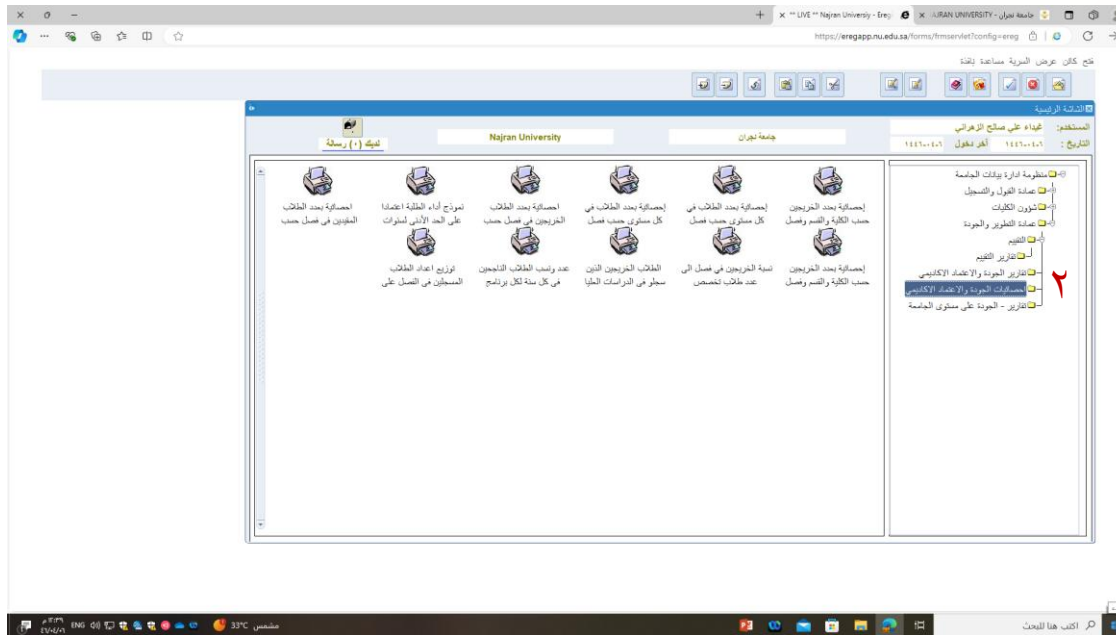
جامعة نجران - Ereg × NAJRAN UNIVERSITY -
** LIVE ** Najran Universiy - Ereg ×
https://eregapp.nu.edu.sa/forms/frmservlet?config=ereg

ملف كائن عرض السرية مساعدة نافذة

الشاشة الرئيسية

المستخدم: غيداء علي صالح الزهراني
التاريخ : ١٤٤٦/٠٤/٠٦ آخر دخول ١٤٤٦/٠٤/٠٦

جامعة نجران
Najran University
لديك (٠) رسالة

منظومة ادارة بيانات الجامعة
عمادة القبول والتسجيل
شؤون الكليات
عمادة التطوير والجودة
التقييم
تقارير التقييم
تقارير الجودة والاعتماد الاكاديمي
احصائيات الجودة والاعتماد الاكاديمي
تقارير - الجودة على مستوى الجامعة

٢

إحصائية بعدد الخريجين حسب الكلية والقسم وفصل

إحصائية بعدد الطلاب في كل مستوى حسب فصل

إحصائية بعدد الطلاب في كل مستوى حسب فصل

احصائية بعدد الطلاب الخريجين في فصل حسب

نموذج أداء الطلبة اعتمادا على الحد الأدنى لسنوات

احصائية بعدد الطلاب المقيدين في فصل حسب

إحصائية بعدد الخريجين حسب الكلية والقسم وفصل

نسبة الخريجين في فصل الى عدد طلاب تخصص

الطلاب الخريجين الذين سجلو في الدراسات العليا

عدد ونسب الطلاب الناجحين في كل سنة لكل برنامج

توزيع اعداد الطلاب المسجلين في الفصل على

اكتب هنا للبحث
مشمس 33°C
ENG
٠٣:٢٩ م
٢٧/١٠/٢٠٢٤